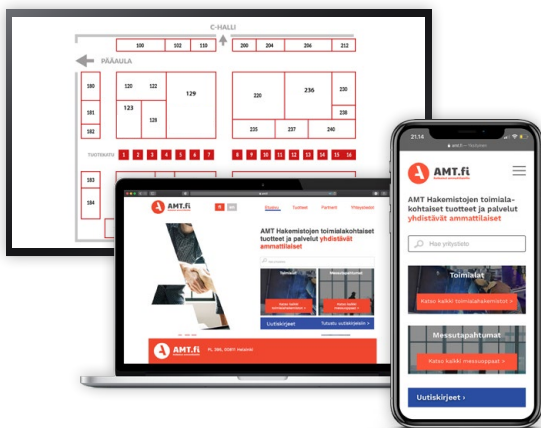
C-HALLI

PÄÄAULA

100 102 110 200 204 206 212

180 120 122 129 220 236 230

181 123 128 238

182 235 237 240

TUOTEKATU 1 2 3 4 5 6 7 8 9 10 11 12 13 14 15 16

183

184

AMT.fi

AMT Hakemistojen toimialakohtaiset tuotteet ja palvelut yhdistävät ammattilaiset

Toimialat

Messutapahtumat

Uutiskirjeet

Tutustu uutiskirjeisiin >

AMT.fi

21:16

amt.fi

AMT.fi

AMT Hakemistojen toimialakohtaiset tuotteet ja palvelut yhdistävät ammattilaiset

Hae yrityksiä

Toimialat

Katso kaikki toimialahakemistot >

Messutapahtumat

Katso kaikki messusivustot >

Uutiskirjeet ›